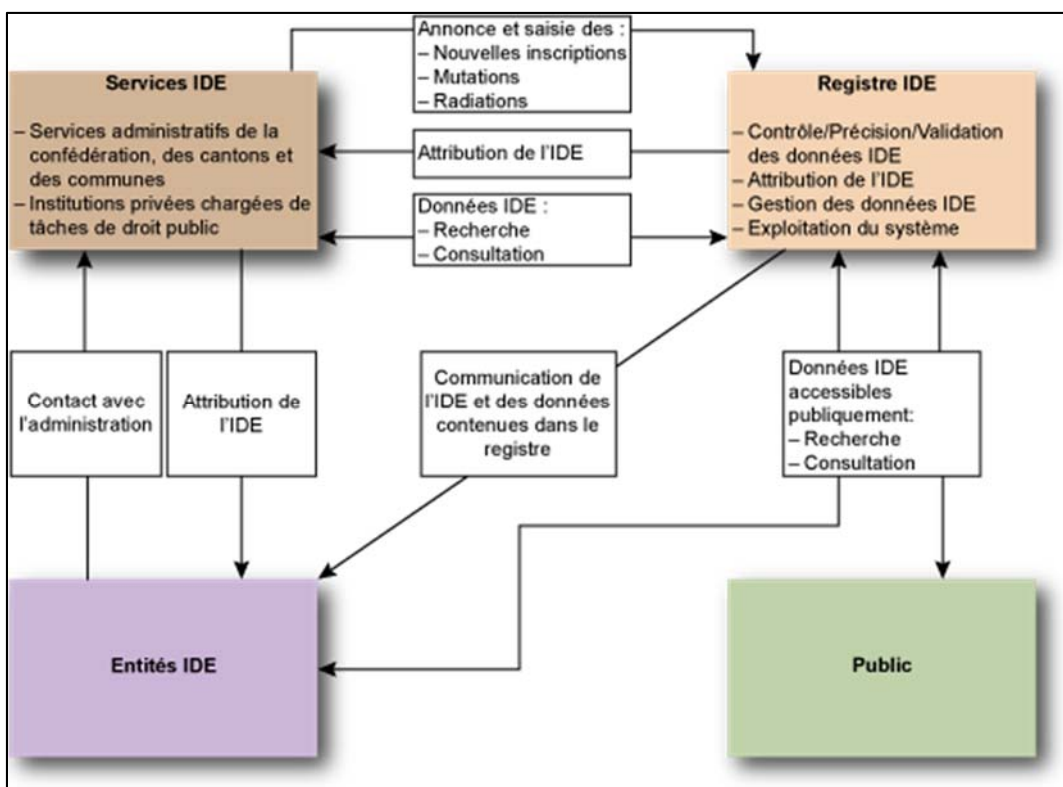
Services IDE

– Services administratifs de la confédération, des cantons et des communes
– Institutions privées chargées de tâches de droit public

Annonce et saisie des :
– Nouvelles inscriptions
– Mutations
– Radiations

Attribution de l'IDE

Données IDE :
– Recherche
– Consultation

Registre IDE

– Contrôle/Précision/Validation des données IDE
– Attribution de l'IDE
– Gestion des données IDE
– Exploitation du système

Contact avec l'administration

Attribution de l'IDE

Communication de l'IDE et des données contenues dans le registre

Données IDE accessibles publiquement:
– Recherche
– Consultation

Entités IDE

Public